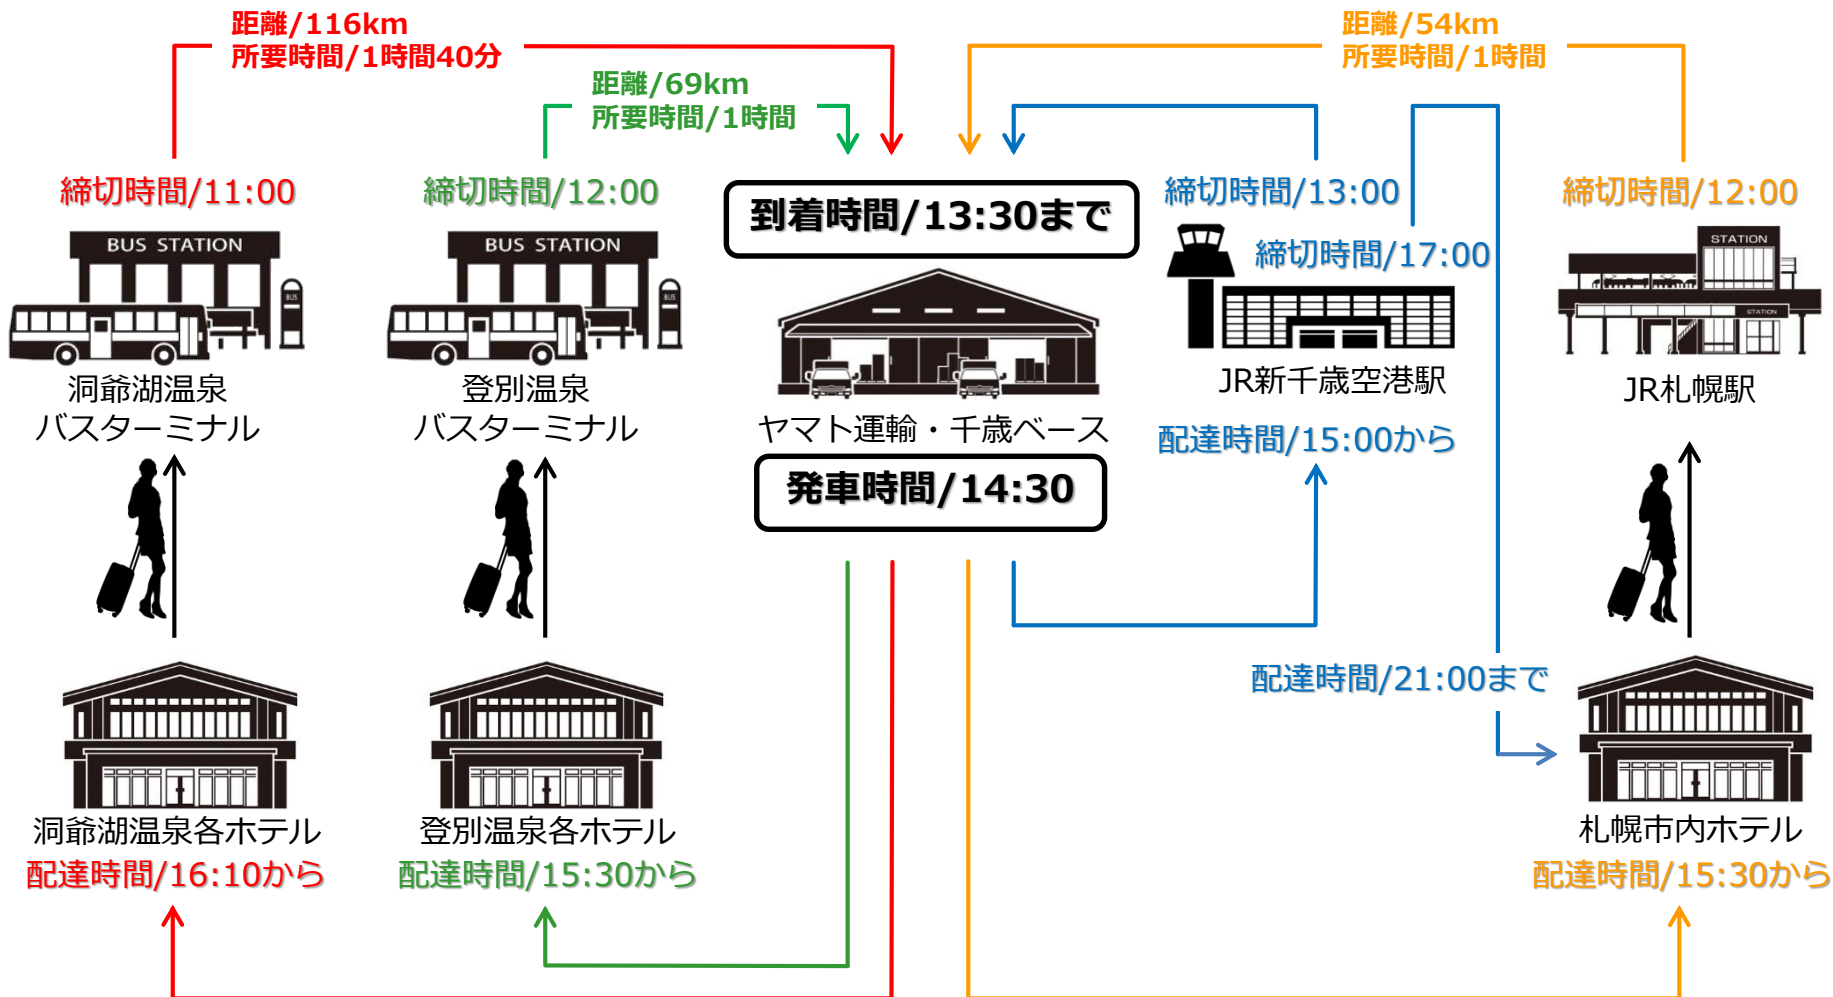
距離/116km
所要時間/1時間40分

距離/69km
所要時間/1時間

距離/54km
所要時間/1時間

締切時間/11:00
BUS STATION
洞爺湖温泉
バスターミナル

締切時間/12:00
BUS STATION
登別温泉
バスターミナル

到着時間/13:30まで
ヤマト運輸・千歳ベース
発車時間/14:30

締切時間/13:00
締切時間/17:00
JR新千歳空港駅
配達時間/15:00から

締切時間/12:00
STATION
STATION
JR札幌駅

配達時間/21:00まで

洞爺湖温泉各ホテル
配達時間/16:10から

登別温泉各ホテル
配達時間/15:30から

札幌市内ホテル
配達時間/15:30から